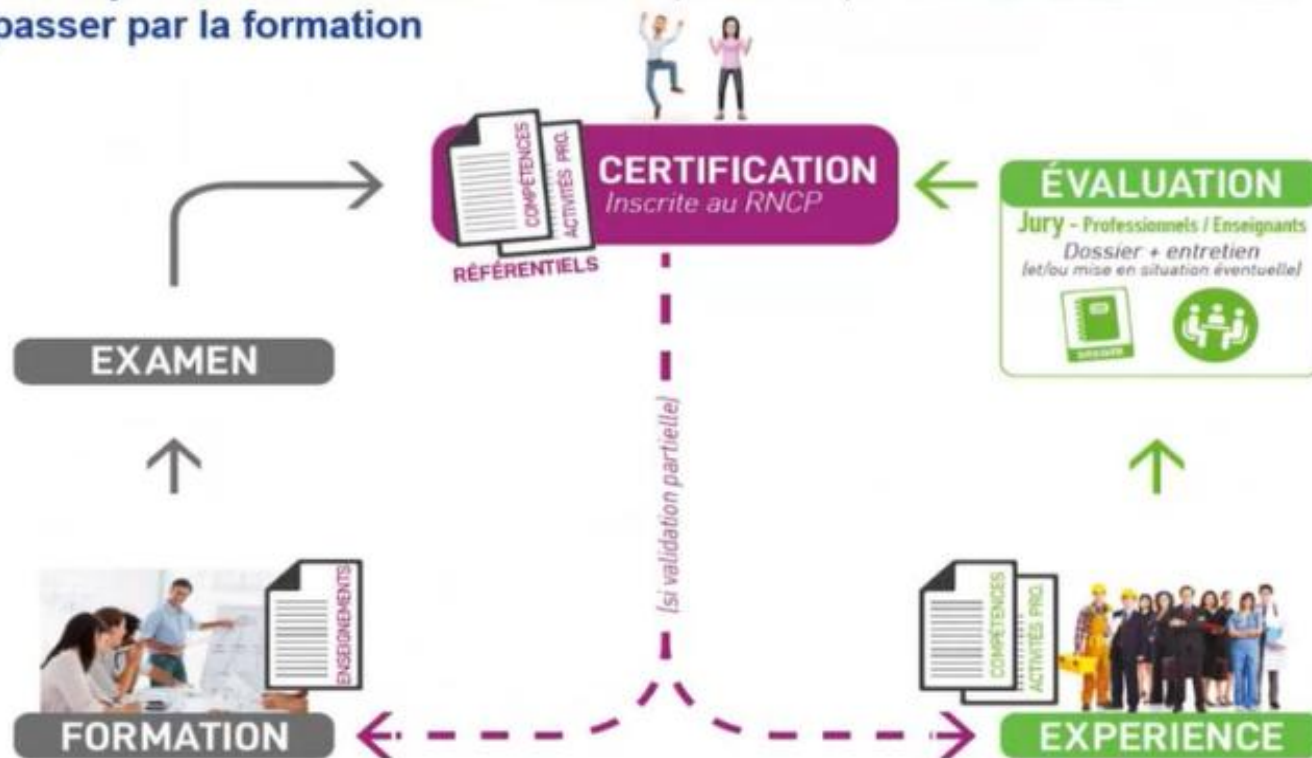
passer par la formation

COMPÉTENCES
ACTIVITÉS PRO.
RÉFÉRENTIELS
CERTIFICATION
Inscrite au RNCP

ÉVALUATION
Jury - Professionnels / Enseignants
Dossier + entretien
(et/ou mise en situation éventuelle)

EXAMEN

(si validation partielle)

ENSEIGNEMENTS
FORMATION

COMPÉTENCES
ACTIVITÉS PRO
EXPERIENCE